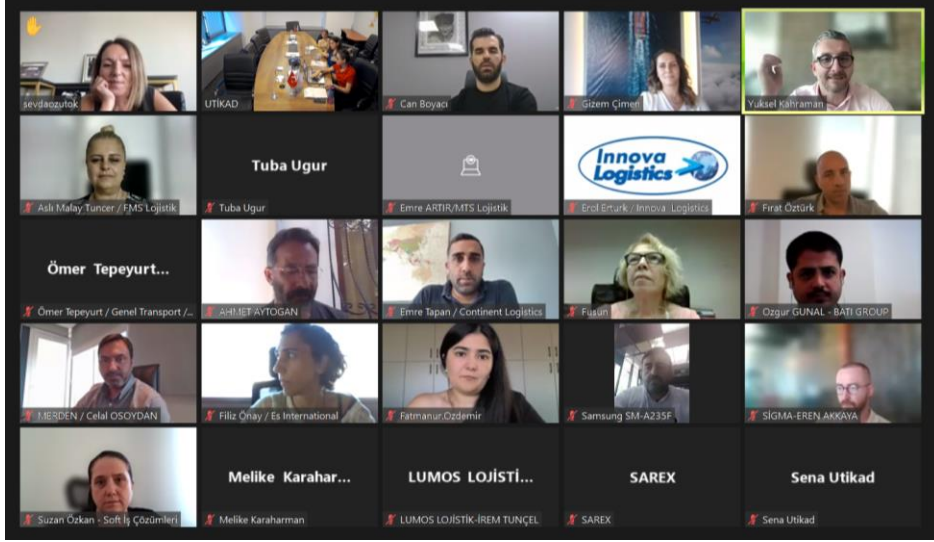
sevdaozutok

UTİKAD

Can Boyacı

Gizem Çimen

Yuksel Kahraman

Aslı Malay Tuncer / FMS Lojistik

Tuba Ugur

Tuba Ugur

Emre ARTIR/MTS Lojistik

Innova Logistics

Erol Erturk / Innova Logistics

Fırat Öztürk

Ömer Tepeyurt...

Ömer Tepeyurt / Genel Transport /...

AHMET AYTOGAN

Emre Tapan / Continent Logistics

Füsun

Ozgur GUNAL - BATI GROUP

MERDEN / Celal OSOYDAN

Filiz Önay / Es International

Fatmanur.Ozdemir

Samsung SM-A235F

SİGMA-EREN AKKAYA

Suzan Özkan - Soft İş Çözümleri

Melike Karahar...

Melike Karaharman

LUMOS LOJİSTİ...

LUMOS LOJİSTİK-İREM TUNÇEL

SAREX

SAREX

Sena Utikad

Sena Utikad